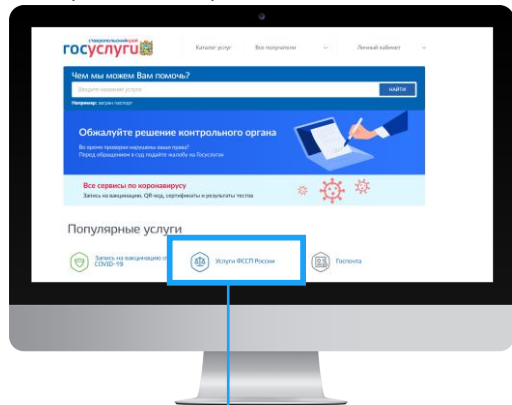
СТАВРОПОЛЬСКИЙ КРАЙ
госуслуги

Каталог услуг
Все получатели
Личный кабинет

Чем мы можем Вам помочь?
Введите название услуги
НАЙТИ
Например: загран паспорт

Обжалуйте решение контрольного органа
Во время проверки нарушены ваши права?
Перед обращением в суд подайте жалобу на Госуслугах

Все сервисы по коронавирусу
Запись на вакцинацию, QR-код, сертификаты и результаты теста

Популярные услуги
Запись на вакцинацию от COVID-19
Услуги ФССП России
Госпочта